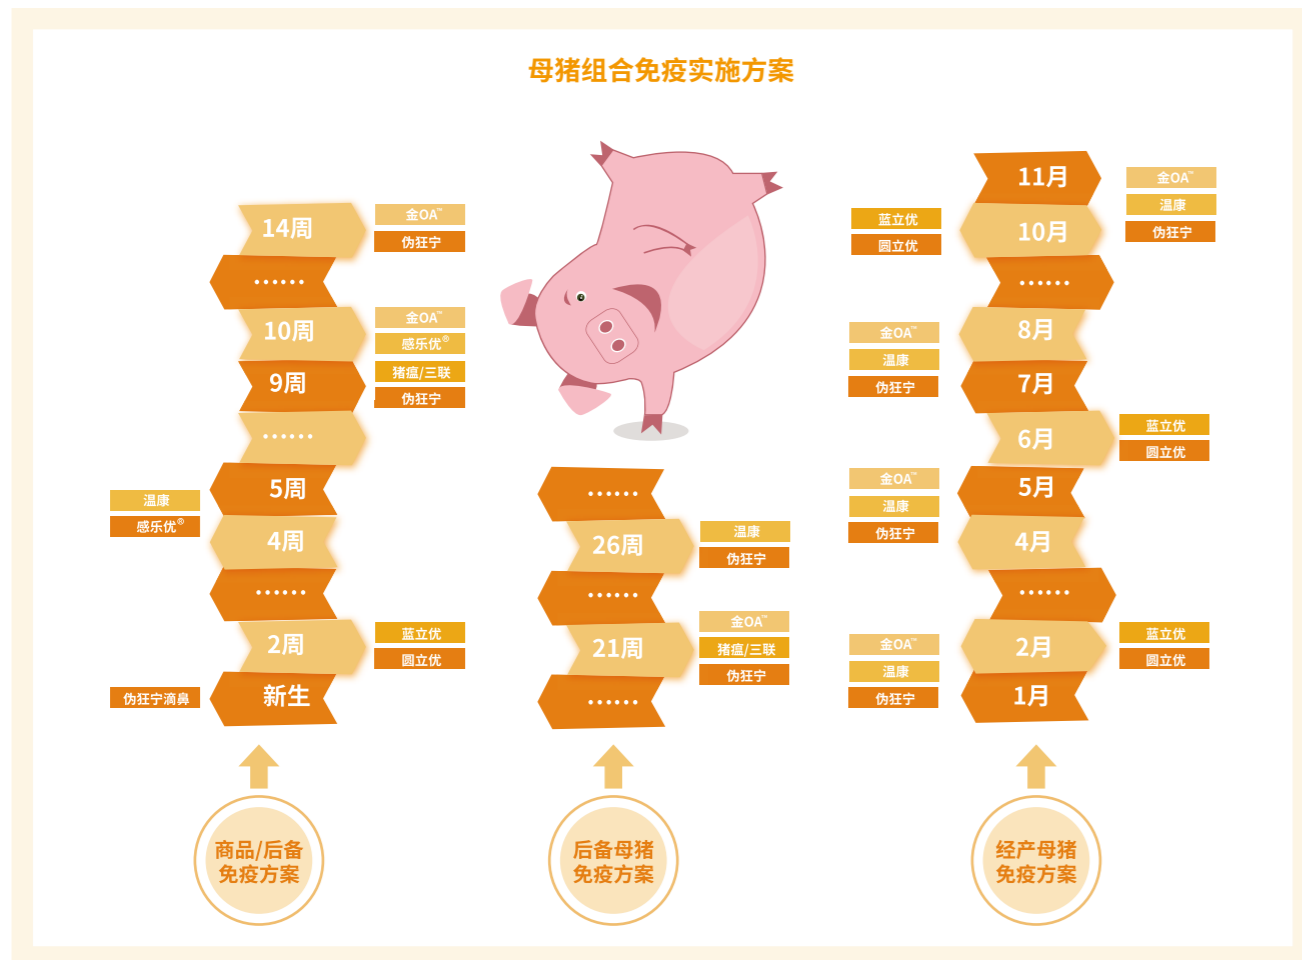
母猪组合免疫实施方案

14周
金OA™
伪狂宁
……
10周
金OA™
感乐优®
9周
猪瘟/三联
伪狂宁
……
温康
5周
感乐优®
4周
……
2周
蓝立优
圆立优
伪狂宁滴鼻
新生

商品/后备免疫方案

……
26周
温康
伪狂宁
……
21周
金OA™
猪瘟/三联
伪狂宁
……

后备母猪免疫方案

11月
金OA™
温康
蓝立优
10月
伪狂宁
圆立优
……
金OA™
8月
温康
伪狂宁
7月
蓝立优
6月
圆立优
金OA™
温康
5月
伪狂宁
4月
……
金OA™
2月
蓝立优
温康
圆立优
伪狂宁
1月

经产母猪免疫方案